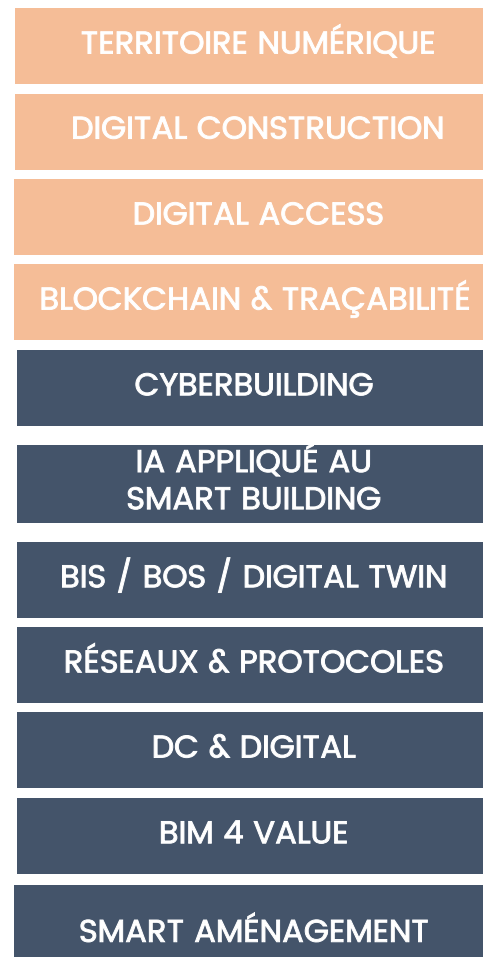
TERRITOIRE NUMÉRIQUE

DIGITAL CONSTRUCTION

DIGITAL ACCESS

BLOCKCHAIN & TRAÇABILITÉ

CYBERBUILDING

IA APPLIQUÉ AU SMART BUILDING

BIS / BOS / DIGITAL TWIN

RÉSEAUX & PROTOCOLES

DC & DIGITAL

BIM 4 VALUE

SMART AMÉNAGEMENT